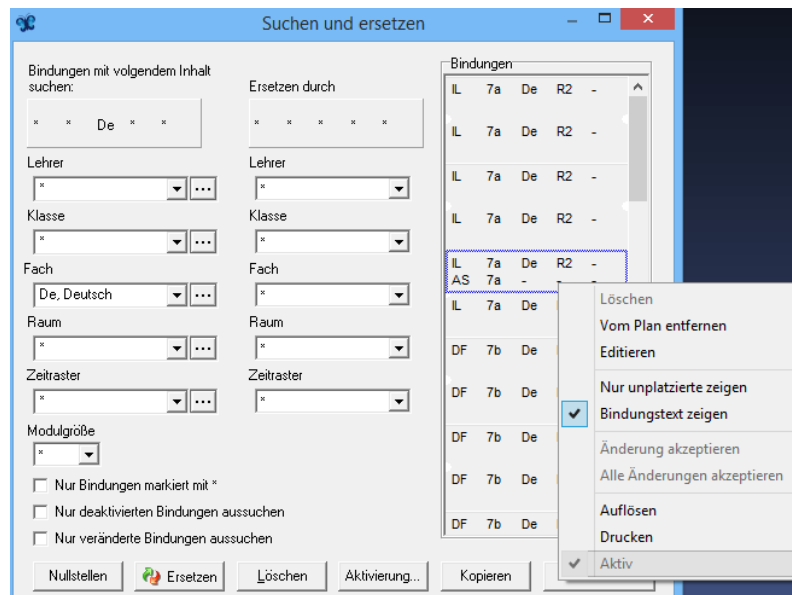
Suchen und ersetzen

Bindungen mit volgendem Inhalt suchen:

* * De * *

Ersetzen durch

* * * * *

Lehrer
*
Klasse
*
Fach
De, Deutsch
Raum
*
Zeitraster
*
Modulgröße
*

Lehrer
*
Klasse
*
Fach
*
Raum
*
Zeitraster
*

Nur Bindungen markiert mit *
Nur deaktivierten Bindungen aussuchen
Nur veränderte Bindungen aussuchen

Bindungen

| | | | | |
|---|---|---|---|---|
| IL | 7a | De | R2 | - |
| IL | 7a | De | R2 | - |
| IL | 7a | De | R2 | - |
| IL | 7a | De | R2 | - |
| IL | 7a | De | R2 | - |
| AS | 7a | - | | |
| IL | 7a | De | | |
| DF | 7b | De | | |
| DF | 7b | De | | |
| DF | 7b | De | | |
| DF | 7b | De | | |
| DF | 7b | De | | |

Löschen
Vom Plan entfernen
Editieren
Nur unplatzierte zeigen
Bindungstext zeigen
Änderung akzeptieren
Alle Änderungen akzeptieren
Auflösen
Drucken
Aktiv

Nullstellen
Ersetzen
Löschen
Aktivierung...
Kopieren